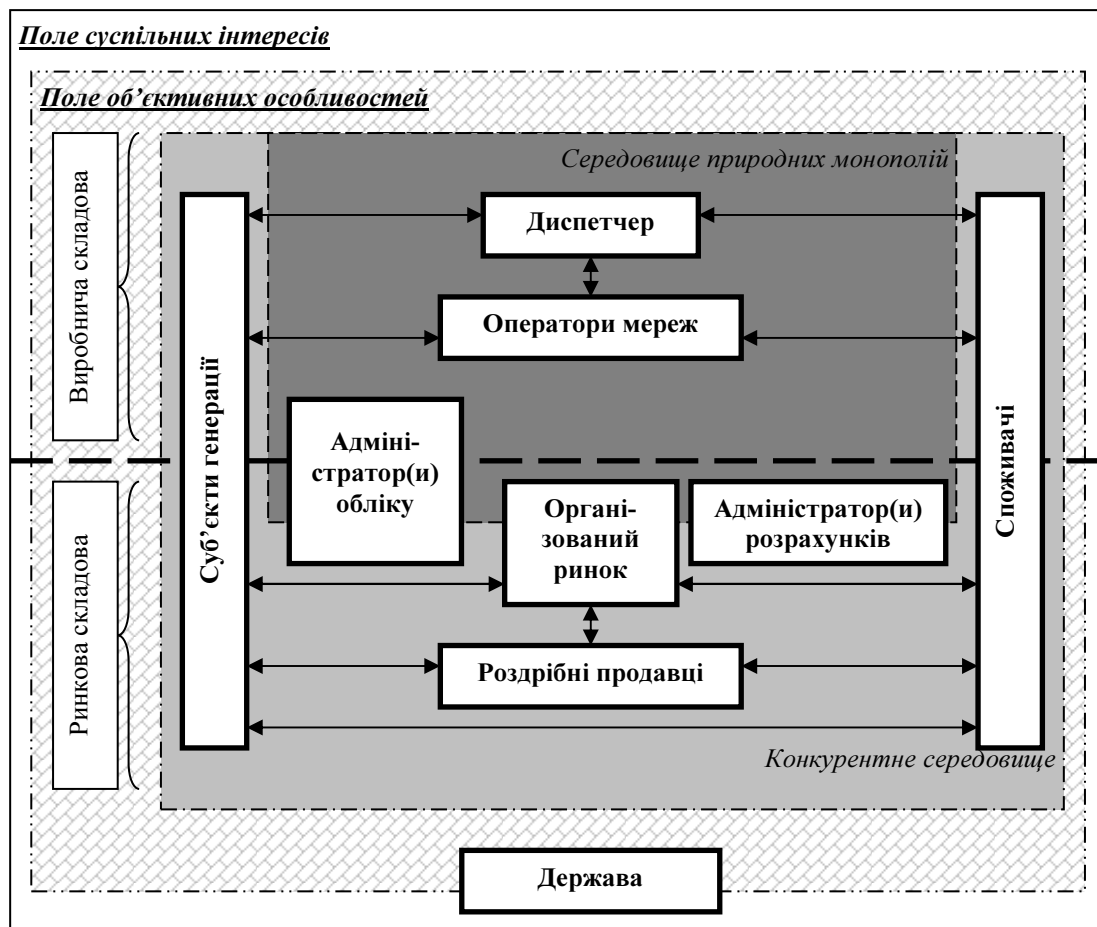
Поле суспільних інтересів

Поле об'єктивних особливостей

Середовище природних монополій

Виробнича складова

Ринкова складова

Суб'єкти генерації

Диспетчер

Оператори мереж

Адміністратор(и) обліку

Організований ринок

Адміністратор(и) розрахунків

Роздрібні продавці

Споживачі

Конкурентне середовище

Держава